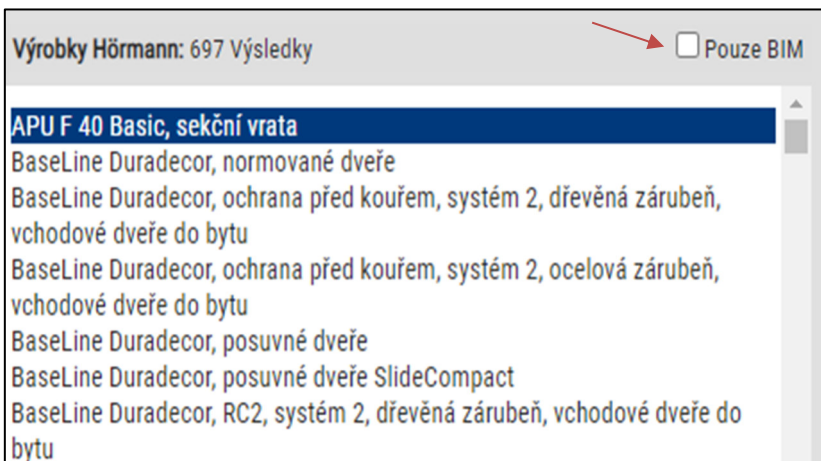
Výrobky Hörmann: 697 Výsledky

Pouze BIM

APU F 40 Basic, sekční vrata
BaseLine Duradecor, normované dveře
BaseLine Duradecor, ochrana před kouřem, systém 2, dřevěná zárubeň, vchodové dveře do bytu
BaseLine Duradecor, ochrana před kouřem, systém 2, ocelová zárubeň, vchodové dveře do bytu
BaseLine Duradecor, posuvné dveře
BaseLine Duradecor, posuvné dveře SlideCompact
BaseLine Duradecor, RC2, systém 2, dřevěná zárubeň, vchodové dveře do bytu